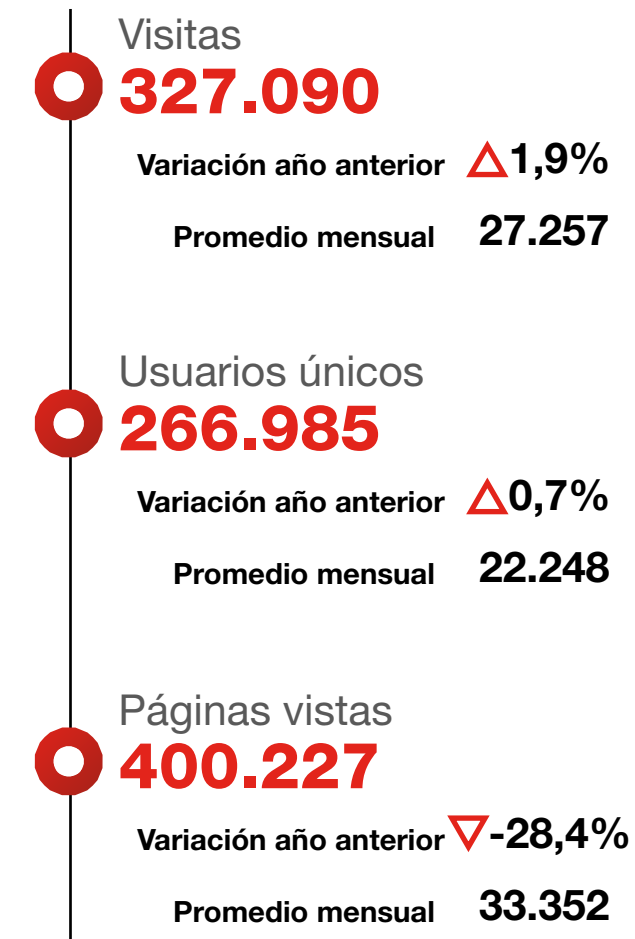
Visitas
327.090

Variación año anterior △1,9%

Promedio mensual 27.257

Usuarios únicos
266.985

Variación año anterior △0,7%

Promedio mensual 22.248

Páginas vistas
400.227

Variación año anterior ▽-28,4%

Promedio mensual 33.352